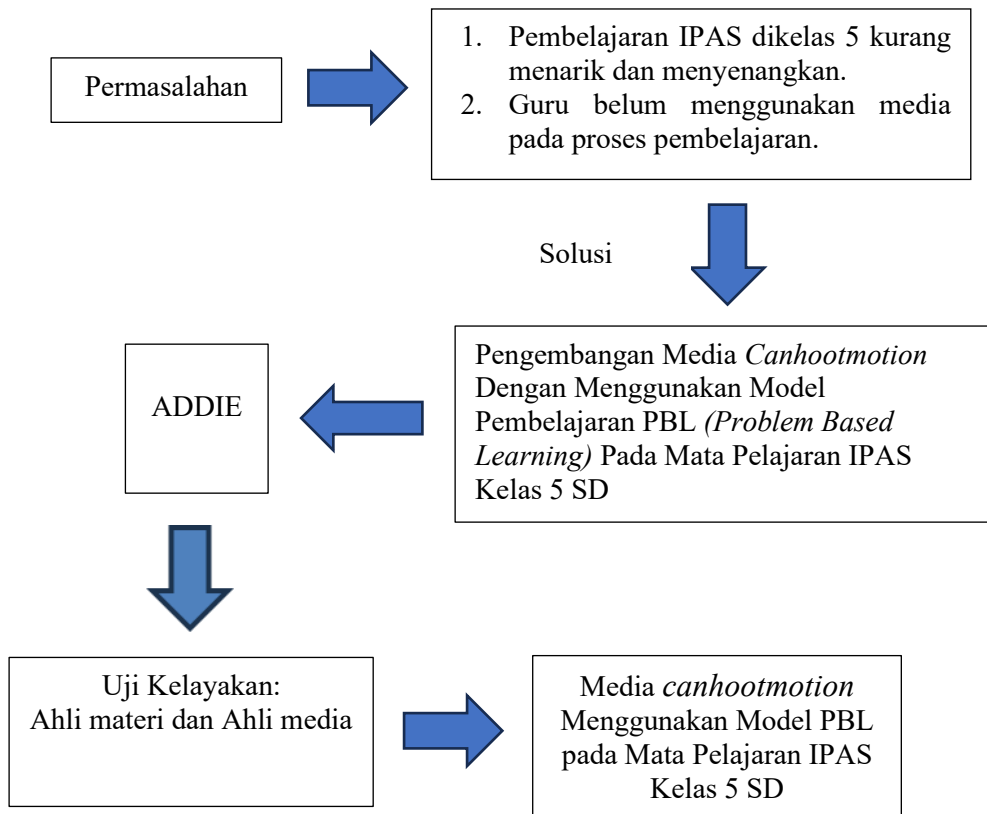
Permasalahan

1. Pembelajaran IPAS dikelas 5 kurang menarik dan menyenangkan.
2. Guru belum menggunakan media pada proses pembelajaran.

Solusi

Pengembangan Media *Canhootmotion* Dengan Menggunakan Model Pembelajaran PBL *(Problem Based Learning)* Pada Mata Pelajaran IPAS Kelas 5 SD

ADDIE

Uji Kelayakan:
Ahli materi dan Ahli media

Media *canhootmotion* Menggunakan Model PBL pada Mata Pelajaran IPAS Kelas 5 SD